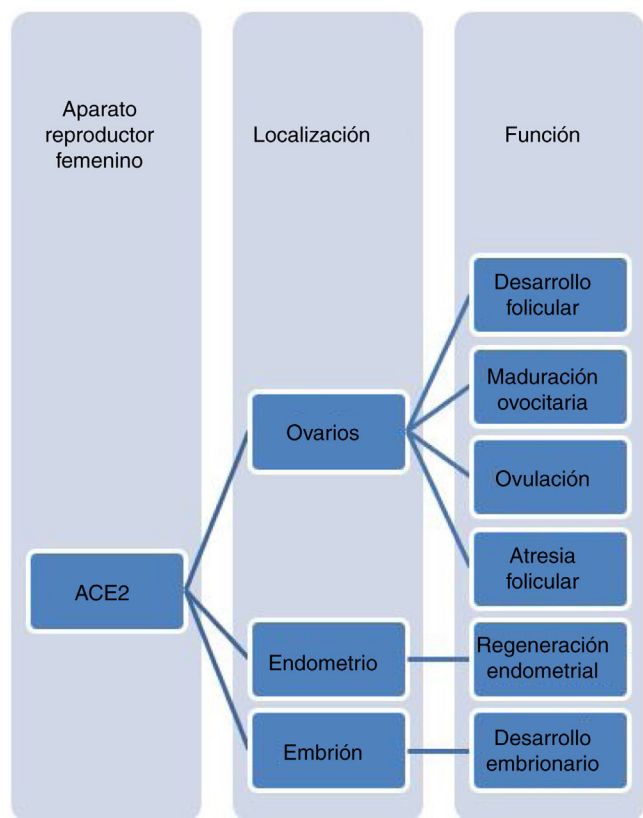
Aparato reproductor femenino

Localización

Función

ACE2

Ovarios

Endometrio

Embrión

Desarrollo folicular

Maduración ovocitaria

Ovulación

Atresia folicular

Regeneración endometrial

Desarrollo embrionario